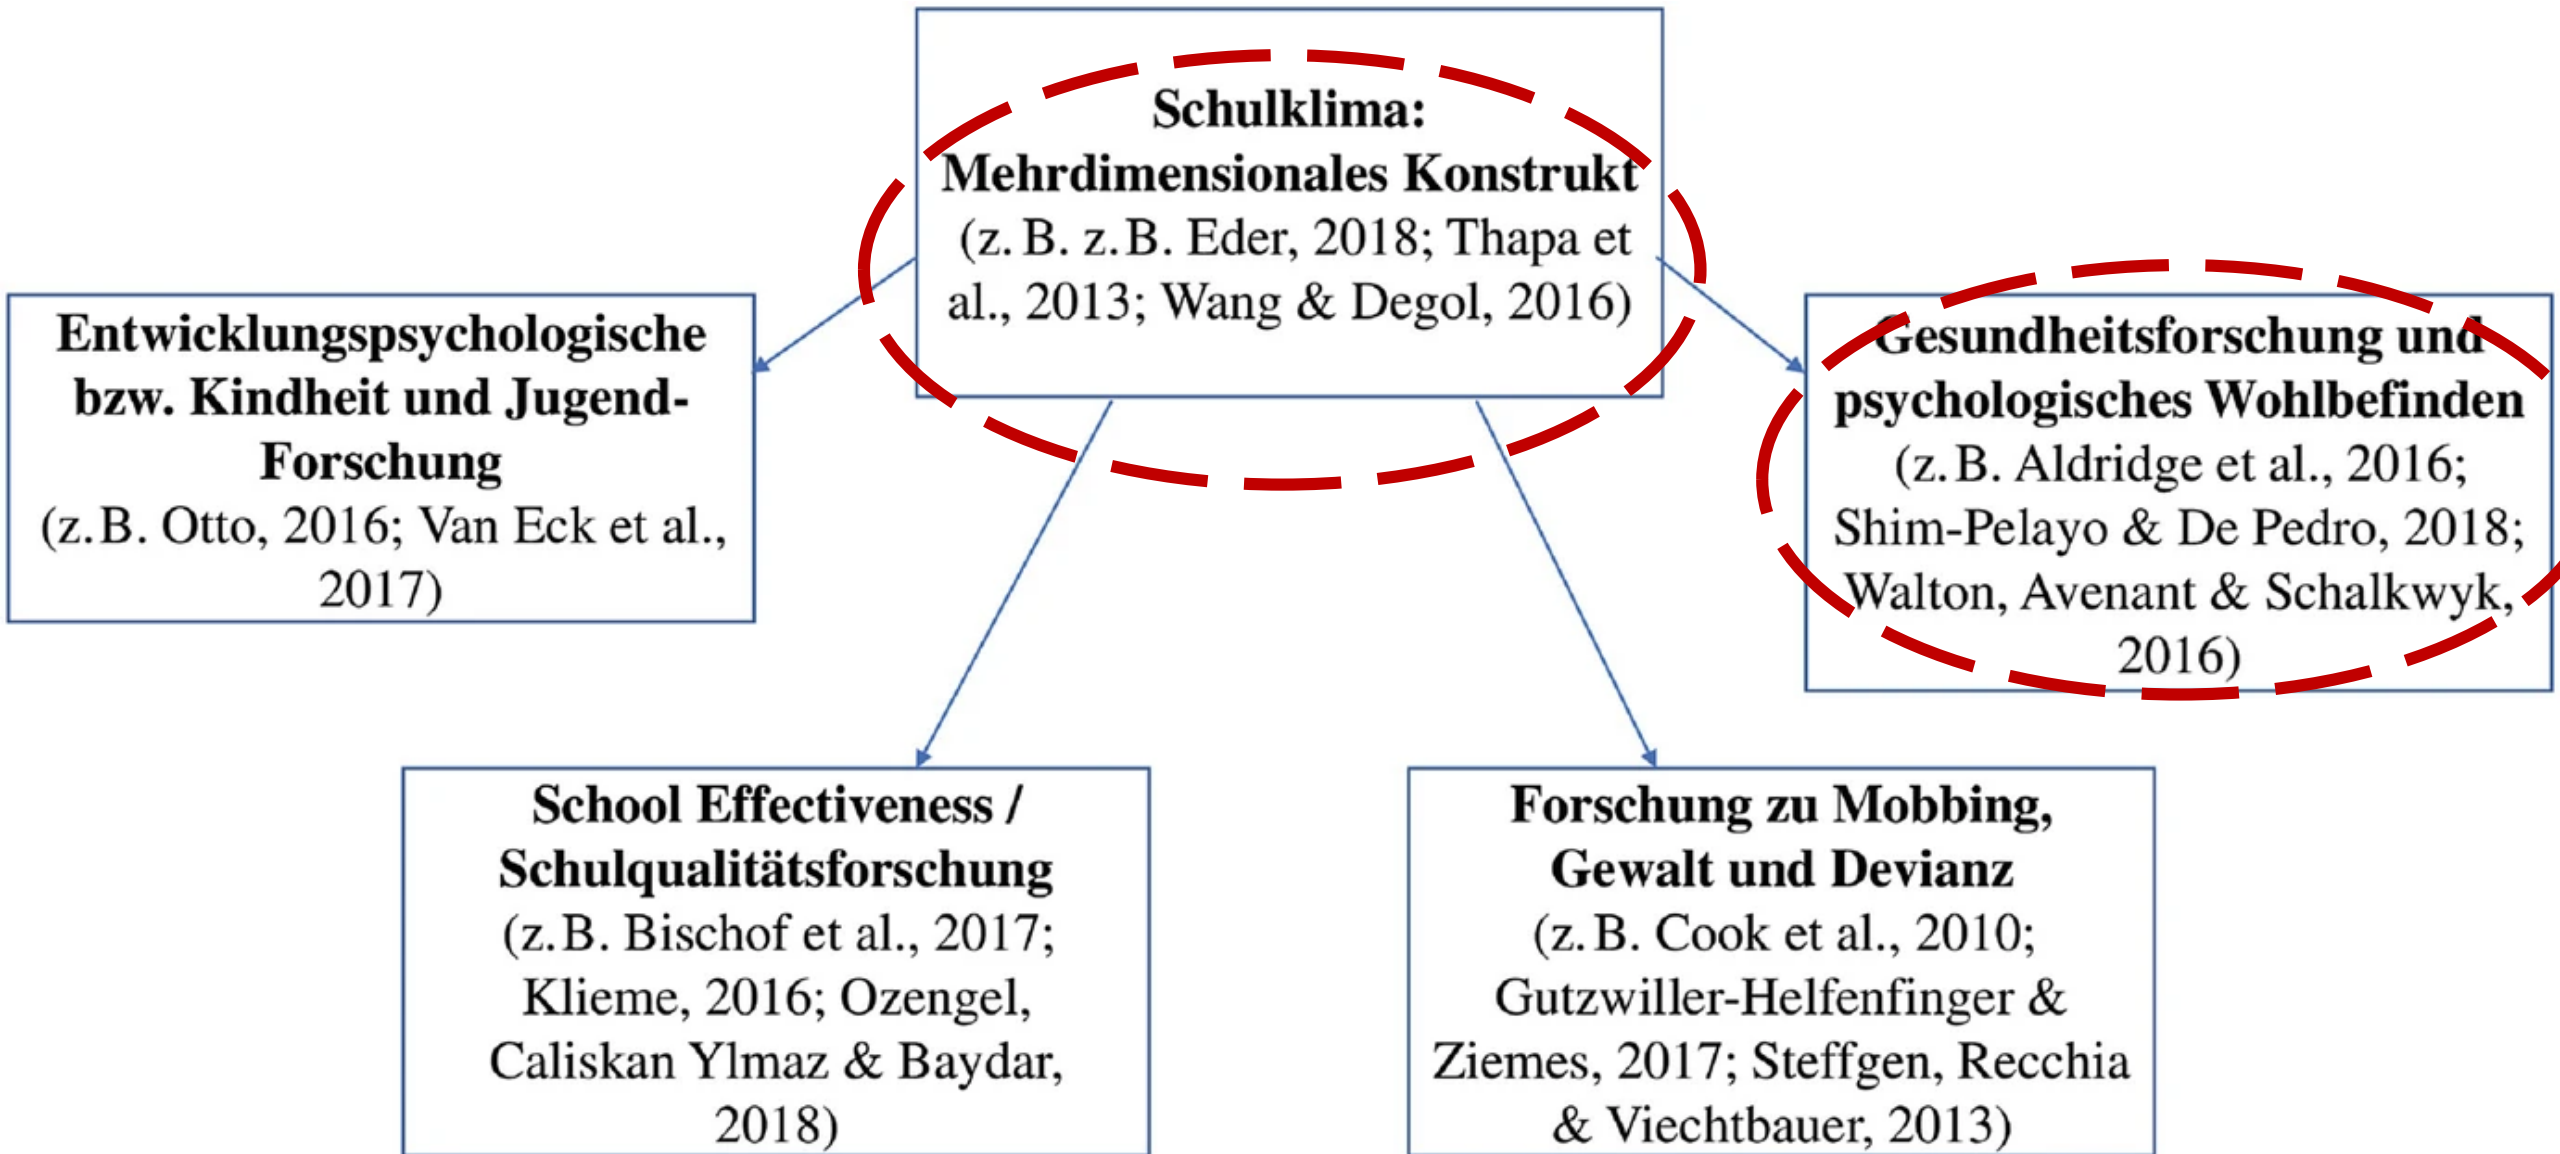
**Schulklima: Mehrdimensionales Konstrukt**
(z. B. z.B. Eder, 2018; Thapa et al., 2013; Wang & Degol, 2016)

**Entwicklungspsychologische bzw. Kindheit und Jugend-Forschung**
(z.B. Otto, 2016; Van Eck et al., 2017)

**Gesundheitsforschung und psychologisches Wohlbefinden**
(z.B. Aldridge et al., 2016; Shim-Pelayo & De Pedro, 2018; Walton, Avenant & Schalkwyk, 2016)

**School Effectiveness / Schulqualitätsforschung**
(z.B. Bischof et al., 2017; Klieme, 2016; Ozengel, Caliskan Ylmaz & Baydar, 2018)

**Forschung zu Mobbing, Gewalt und Devianz**
(z.B. Cook et al., 2010; Gutzwiller-Helfenfinger & Ziemes, 2017; Steffgen, Recchia & Viechtbauer, 2013)